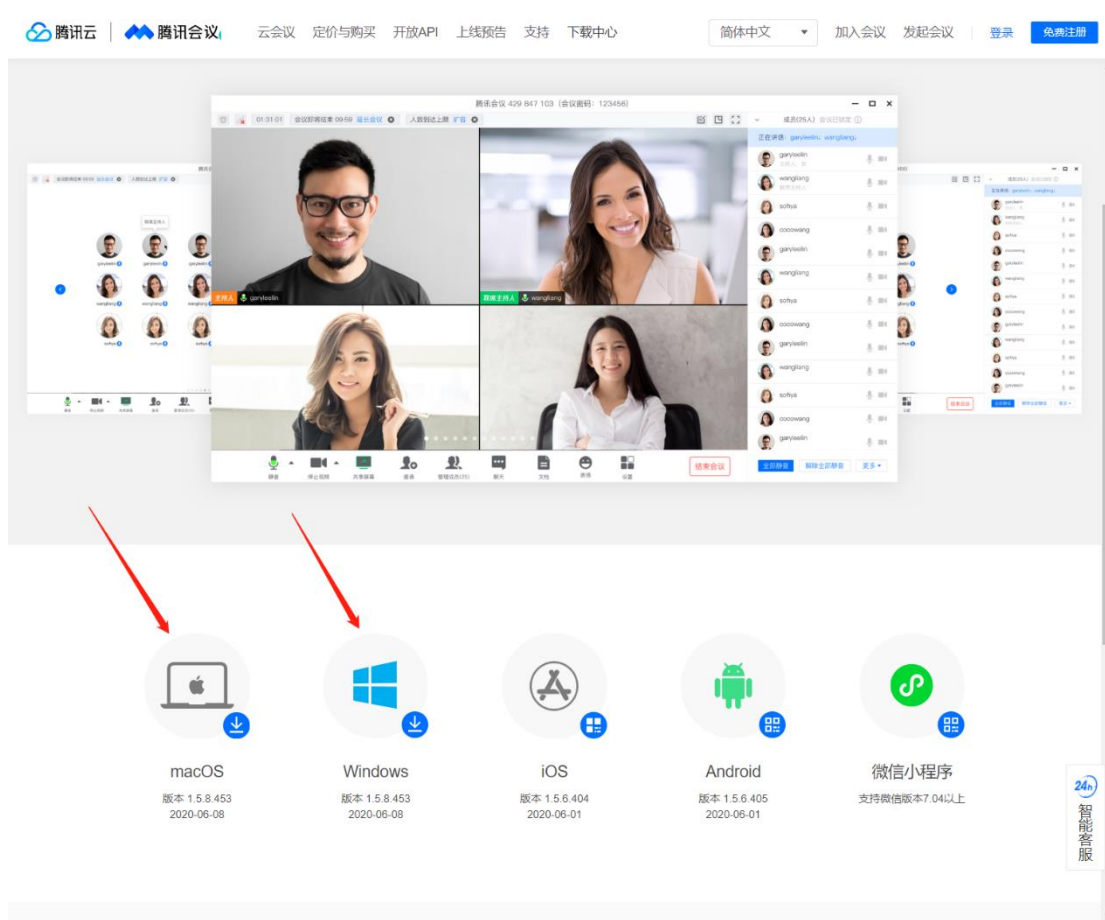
腾讯云 | 腾讯会议 云会议 定价与购买 开放API 上线预告 支持 下载中心 简体中文 加入会议 发起会议 登录 免费注册

腾讯会议 429 847 103（会议密码：123456）

01:31:01 会议即将结束 09:59 延长会议 人数即达上限 扩容

成员(25人)

正在讲话：garyleelin wangliang

主持人 garyleelin

联席主持人 wangliang

garyleelin
wangliang
sofiya
cocowang
garyleelin
wangliang
sofiya
cocowang
garyleelin
wangliang
sofiya
cocowang
garyleelin

静音 停止视频 共享屏幕 邀请 管理成员(25) 聊天 文档 表情 设置 结束会议

全部静音 解除全部静音 更多

macOS
版本 1.5.8.453
2020-06-08

Windows
版本 1.5.8.453
2020-06-08

iOS
版本 1.5.6.404
2020-06-01

Android
版本 1.5.6.405
2020-06-01

微信小程序
支持微信版本7.04以上

24h 智能客服